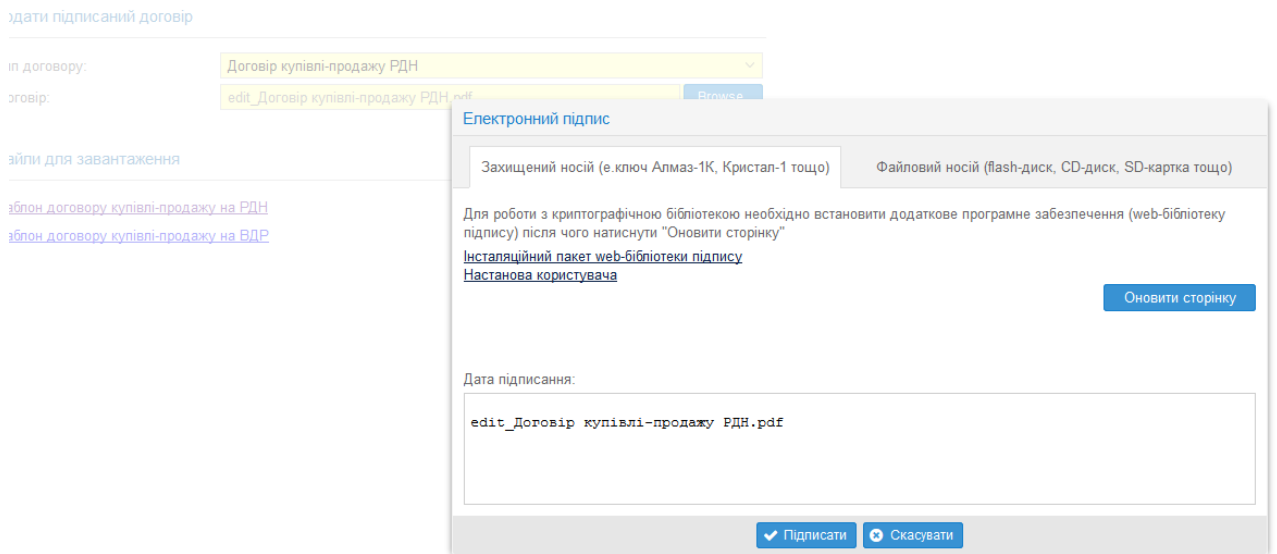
одати підписаний договір

п договору: Договір купівлі-продажу РДН

оговір: edit_Договір купівлі-продажу РДН.pdf Browse

айли для завантаження

аблон договору купівлі-продажу на РДН

аблон договору купівлі-продажу на ВДР

Електронний підпис

Захищений носій (е.ключ Алмаз-1К, Кристал-1 тощо)

Файловий носій (flash-диск, CD-диск, SD-картка тощо)

Для роботи з криптографічною бібліотекою необхідно встановити додаткове програмне забезпечення (web-бібліотеку підпису) після чого натиснути "Оновити сторінку"

Інсталяційний пакет web-бібліотеки підпису

Настанова користувача

Оновити сторінку

Дата підписання:

edit_Договір купівлі-продажу РДН.pdf

Підписати

Скасувати